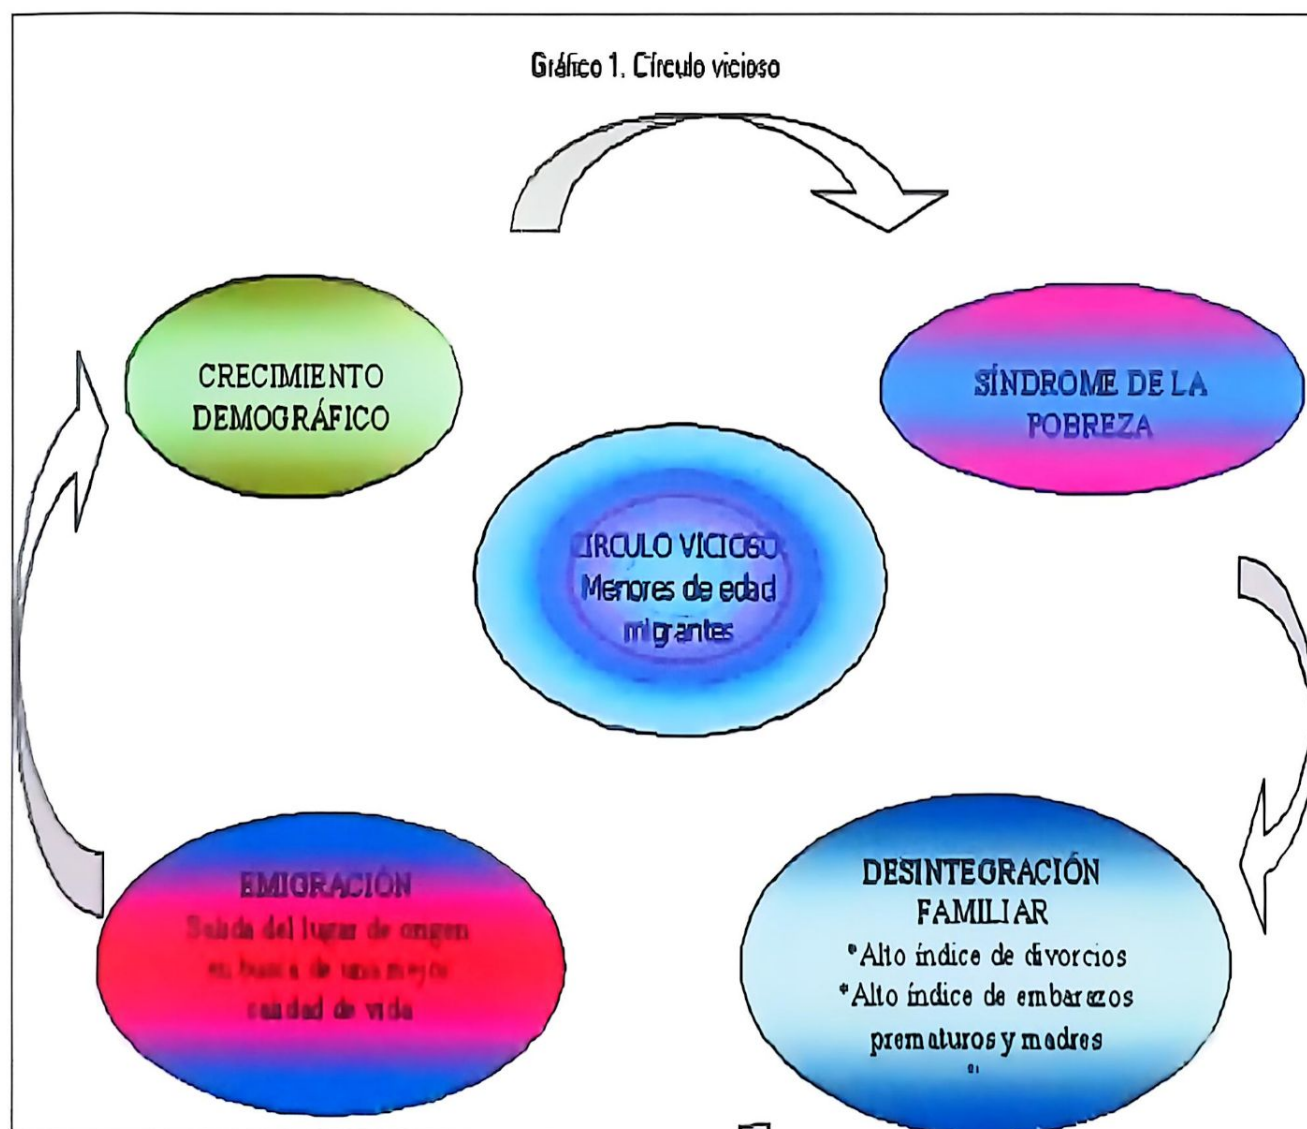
Gráfico 1. Círculo vicioso

CRECIMIENTO DEMOGRÁFICO

SÍNDROME DE LA POBREZA

CIRCULO VICIOSO: Menores de edad migrantes

EMIGRACIÓN
Salida del lugar de origen en busca de una mejor calidad de vida

DESINTEGRACIÓN FAMILIAR
*Alto índice de divorcios
*Alto índice de embarazos prematuros y madres
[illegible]